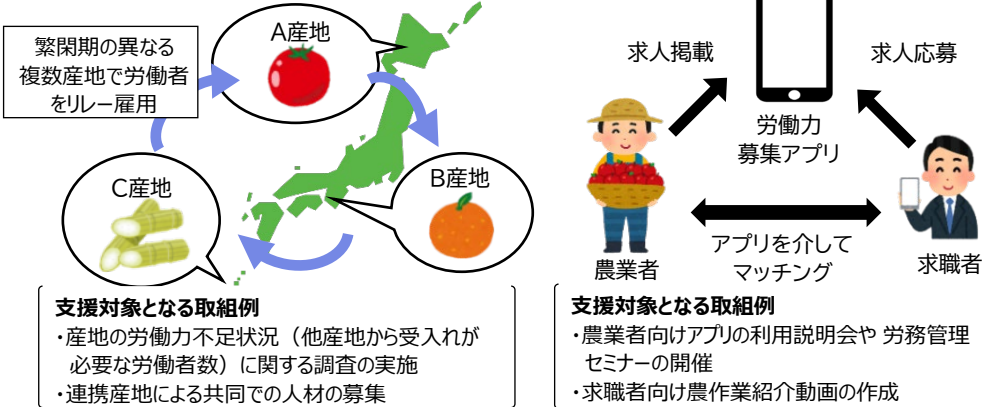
繁閑期の異なる複数産地で労働者をリレー雇用

A産地

B産地

C産地

支援対象となる取組例
・産地の労働力不足状況（他産地から受入れが必要な労働者数）に関する調査の実施
・連携産地による共同での人材の募集

求人掲載

求人応募

労働力募集アプリ

農業者

アプリを介してマッチング

求職者

支援対象となる取組例
・農業者向けアプリの利用説明会や 労務管理セミナーの開催
・求職者向け農作業紹介動画の作成